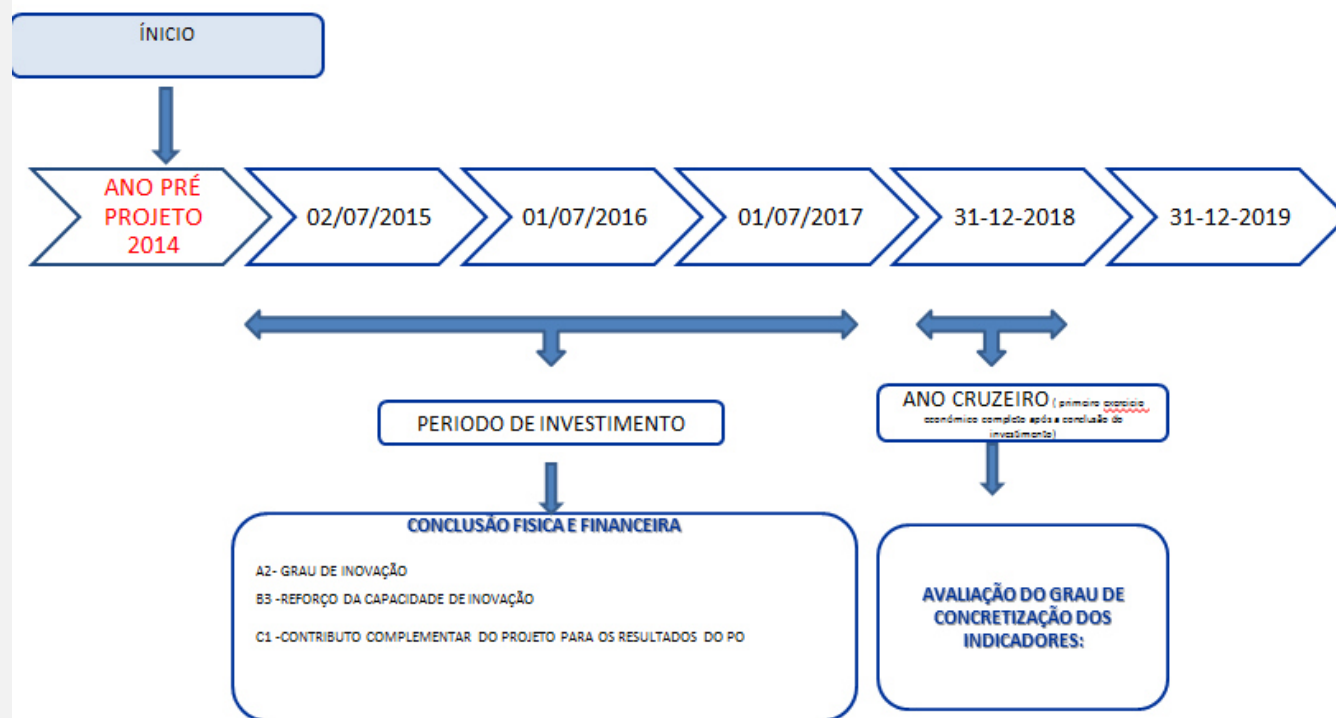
ÍNICIO

ANO PRÉ PROJETO 2014

02/07/2015

01/07/2016

01/07/2017

31-12-2018

31-12-2019

PERIODO DE INVESTIMENTO

ANO CRUZEIRO ( primeiro exercicio económico completo após a conclusão do investimento)

CONCLUSÃO FISICA E FINANCEIRA

A2- GRAU DE INOVAÇÃO

B3 -REFORÇO DA CAPACIDADE DE INOVAÇÃO

C1 -CONTRIBUTO COMPLEMENTAR DO PROJETO PARA OS RESULTADOS DO PO

AVALIAÇÃO DO GRAU DE CONCRETIZAÇÃO DOS INDICADORES: